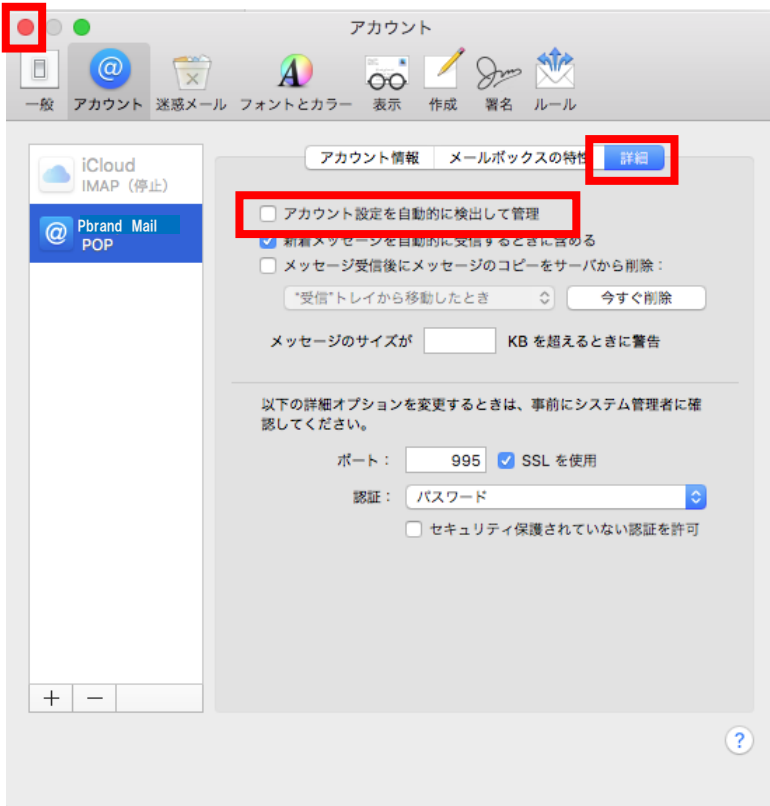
アカウント

一般 アカウント 迷惑メール フォントとカラー 表示 作成 署名 ルール

iCloud
IMAP（停止）

Pbrand Mail
POP

アカウント情報 メールボックスの特性 詳細

アカウント設定を自動的に検出して管理

新着メッセージを自動的に受信するときに含める

メッセージ受信後にメッセージのコピーをサーバから削除：

"受信"トレイから移動したとき

今すぐ削除

メッセージのサイズが KB を超えるときに警告

以下の詳細オプションを変更するときは、事前にシステム管理者に確認してください。

ポート： 995 SSL を使用

認証： パスワード

セキュリティ保護されていない認証を許可

+ −

?